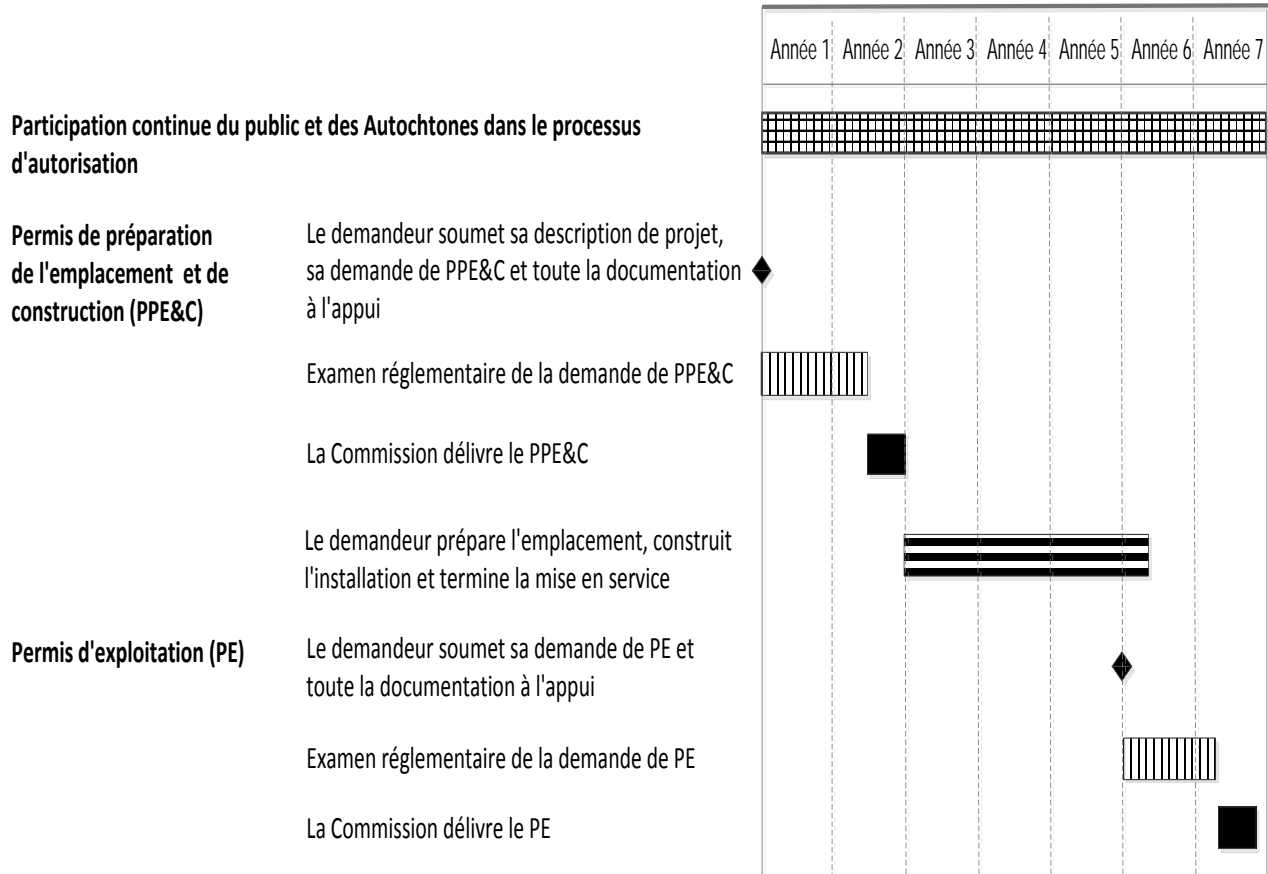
Année 1 Année 2 Année 3 Année 4 Année 5 Année 6 Année 7

Participation continue du public et des Autochtones dans le processus d'autorisation

Permis de préparation de l'emplacement et de construction (PPE&C)

Le demandeur soumet sa description de projet, sa demande de PPE&C et toute la documentation à l'appui

Examen réglementaire de la demande de PPE&C

La Commission délivre le PPE&C

Le demandeur prépare l'emplacement, construit l'installation et termine la mise en service

Permis d'exploitation (PE)

Le demandeur soumet sa demande de PE et toute la documentation à l'appui

Examen réglementaire de la demande de PE

La Commission délivre le PE